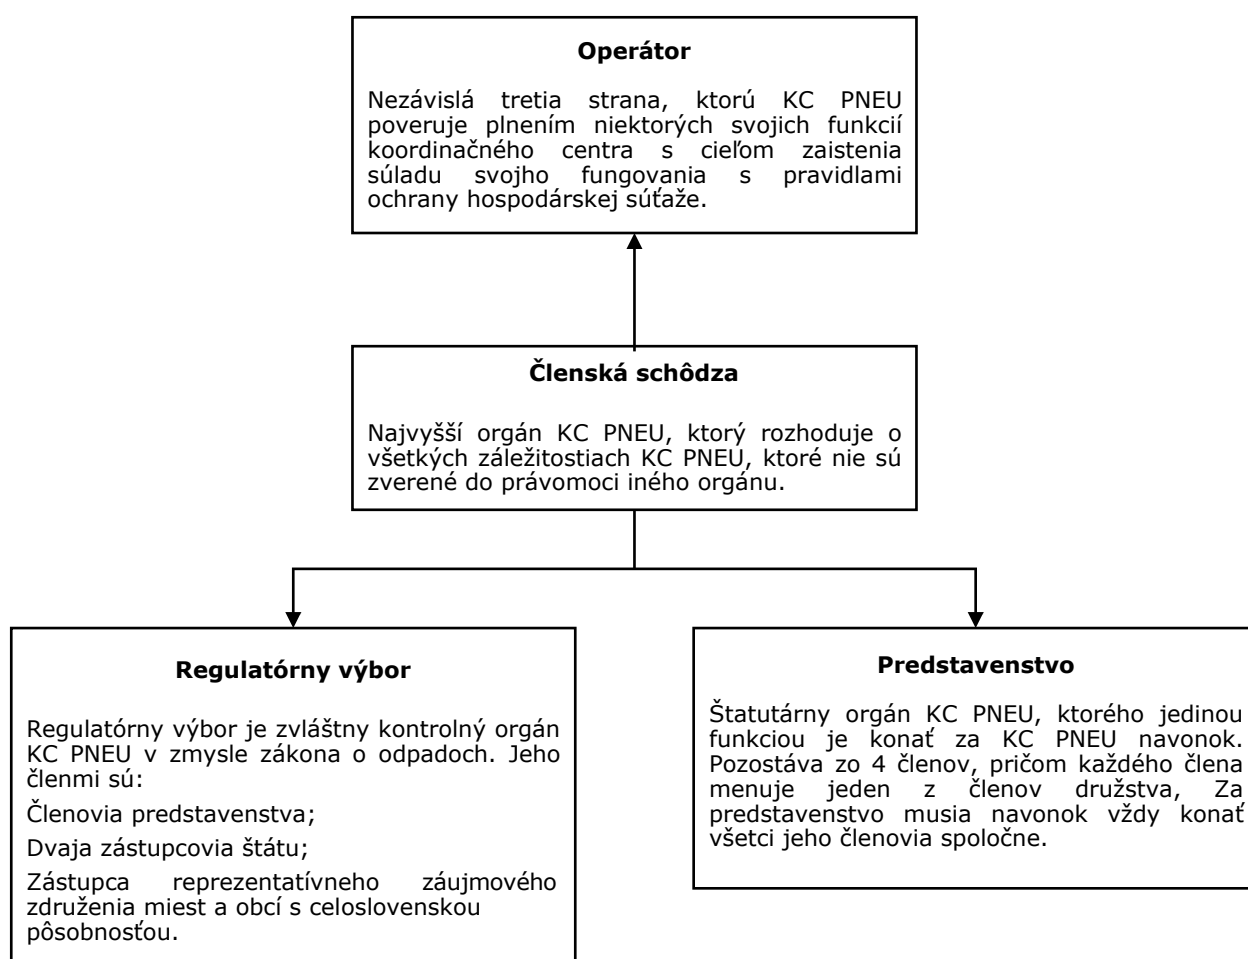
Operátor

Nezávislá tretia strana, ktorú KC PNEU poveruje plnením niektorých svojich funkcií koordinačného centra s cieľom zaistenia súladu svojho fungovania s pravidlami ochrany hospodárskej súťaže.

Členská schôdza

Najvyšší orgán KC PNEU, ktorý rozhoduje o všetkých záležitostiach KC PNEU, ktoré nie sú zverené do právomoci iného orgánu.

Regulatórny výbor

Regulatórny výbor je zvláštny kontrolný orgán KC PNEU v zmysle zákona o odpadoch. Jeho členmi sú:

Členovia predstavenstva;

Dvaja zástupcovia štátu;

Zástupca reprezentatívneho záujmového združenia miest a obcí s celoslovenskou pôsobnosťou.

Predstavenstvo

Štatutárny orgán KC PNEU, ktorého jedinou funkciou je konať za KC PNEU navonok. Pozostáva zo 4 členov, pričom každého člena menuje jeden z členov družstva, Za predstavenstvo musia navonok vždy konať všetci jeho členovia spoločne.